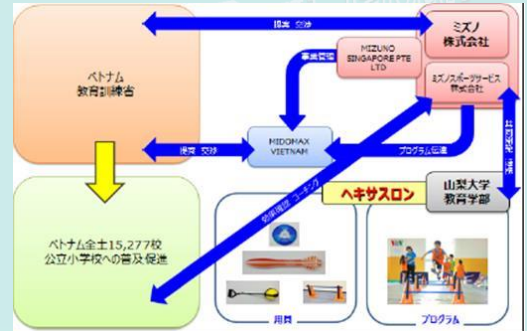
ベトナム
教育訓練省

提案 交渉

ミズノ
株式会社

MIZUNO SINGAPORE PTE LTD

ミズノスポーツサービス株式会社

事業管理

MIDOMAX VIETNAM

提案 交渉

プログラム伝達

共同開発 連携

効果測定 コーチング

ヘキサスロン

山梨大学
教育学部

ベトナム全土15,277校
公立小学校への普及促進

用具

プログラム